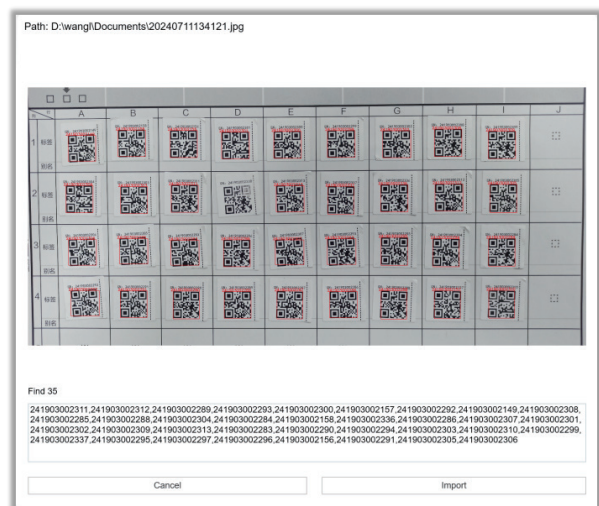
Path: D:\wangl\Documents\20240711134121.jpg

| | A | B | C | D | E | F | G | H | I | J |
|---|---|---|---|---|---|---|---|---|---|---|
| 1 标签 | | | | | | | | | | |
| 别名 | | | | | | | | | | |
| 2 标签 | | | | | | | | | | |
| 别名 | | | | | | | | | | |
| 3 标签 | | | | | | | | | | |
| 别名 | | | | | | | | | | |
| 4 标签 | | | | | | | | | | |
| 别名 | | | | | | | | | | |

Find 35

241903002311,241903002312,241903002289,241903002293,241903002300,241903002157,241903002292,241903002149,241903002308,241903002285,241903002288,241903002304,241903002284,241903002158,241903002336,241903002286,241903002307,241903002301,241903002302,241903002309,241903002313,241903002283,241903002290,241903002294,241903002303,241903002310,241903002299,241903002337,241903002295,241903002297,241903002296,241903002156,241903002291,241903002305,241903002306

Cancel

Import